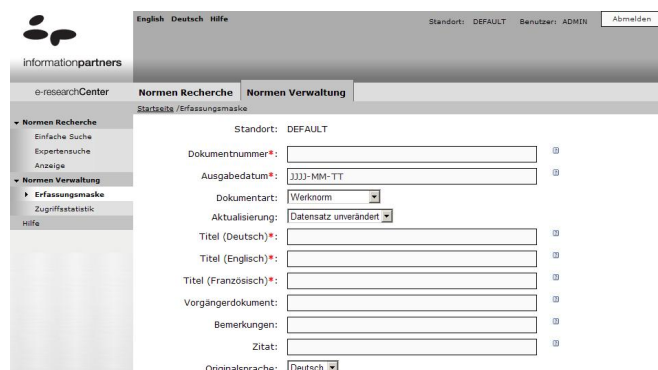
informationpartners

English Deutsch Hilfe

Standort: DEFAULT Benutzer: ADMIN

Abmelden

e-researchCenter

Normen Recherche

Normen Verwaltung

Startseite /Erfassungsmaske

Normen Recherche
Einfache Suche
Expertensuche
Anzeige
Normen Verwaltung
Erfassungsmaske
Zugriffsstatistik
Hilfe

Standort: DEFAULT

Dokumentnummer*:

Ausgabedatum*: JJJJ-MM-TT

Dokumentart: Werknorm

Aktualisierung: Datensatz unverändert

Titel (Deutsch)*:

Titel (Englisch)*:

Titel (Französisch)*:

Vorgängerdokument:

Bemerkungen:

Zitat:

Originalsprache: Deutsch